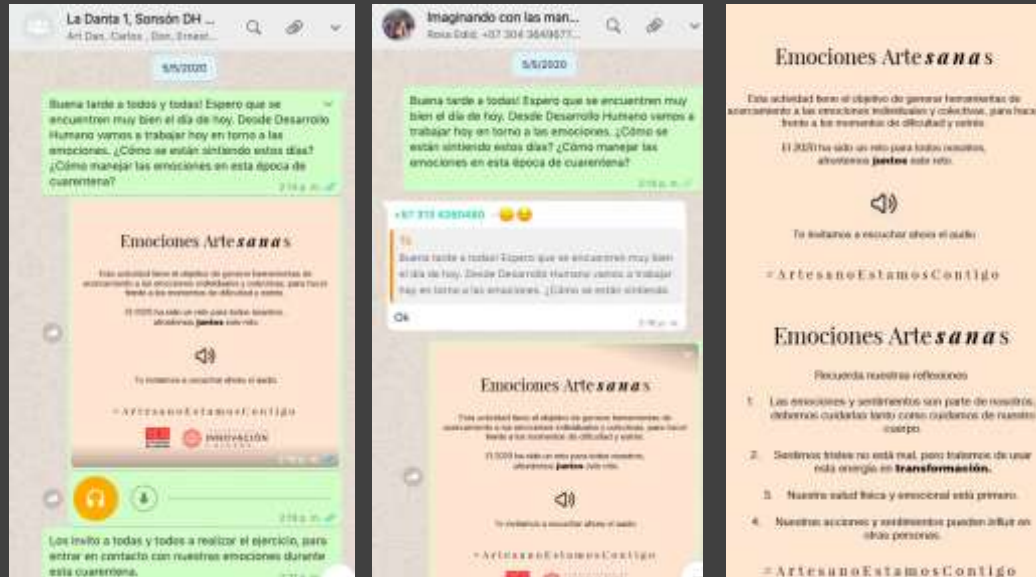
La Danta 1, Sonsón DH ...
Art Dan, Carlos , Dior, Ernest...

5/5/2020

Buena tarde a todos y todas! Espero que se encuentren muy bien el día de hoy. Desde Desarrollo Humano vamos a trabajar hoy en torno a las emociones. ¿Cómo se están sintiendo estos días? ¿Cómo manejar las emociones en esta época de cuarentena?

Emociones Artesanas

Esta actividad tiene el objetivo de generar herramientas de acercamiento a las emociones individuales y colectivas, para hacer frente a los momentos de dificultad y estrés.

El 2020 ha sido un reto para todos nosotros, afrontemos juntos este reto.

Te invitamos a escuchar ahora el audio

#ArtesanoEstamosContigo

INNOVACIÓN

Los invito a todas y todos a realizar el ejercicio, para entrar en contacto con nuestras emociones durante esta cuarentena.

Imaginando con las man...
Rosa Edid, +57 304 3649677...

5/5/2020

Buena tarde a todas! Espero que se encuentren muy bien el día de hoy. Desde Desarrollo Humano vamos a trabajar hoy en torno a las emociones. ¿Cómo se están sintiendo estos días? ¿Cómo manejar las emociones en esta época de cuarentena?

+57 313 6265480 - 😊😊

Tú
Buena tarde a todas! Espero que se encuentren muy bien el día de hoy. Desde Desarrollo Humano vamos a trabajar hoy en torno a las emociones. ¿Cómo se están sintiendo...

Ok

Emociones Artesanas

Esta actividad tiene el objetivo de generar herramientas de acercamiento a las emociones individuales y colectivas, para hacer frente a los momentos de dificultad y estrés.

El 2020 ha sido un reto para todos nosotros, afrontemos juntos este reto.

Te invitamos a escuchar ahora el audio

#ArtesanoEstamosContigo

Emociones Artesanas

Esta actividad tiene el objetivo de generar herramientas de acercamiento a las emociones individuales y colectivas, para hacer frente a los momentos de dificultad y estrés.

El 2020 ha sido un reto para todos nosotros, afrontemos juntos este reto.

Te invitamos a escuchar ahora el audio

#ArtesanoEstamosContigo

Emociones Artesanas

Recuerda nuestras reflexiones

1. Las emociones y sentimientos son parte de nosotros, debemos cuidarlas tanto como cuidamos de nuestro cuerpo.

2. Sentirnos tristes no está mal, pero tratemos de usar esta energía en transformación.

3. Nuestra salud física y emocional está primero.

4. Nuestras acciones y sentimientos pueden influir en otras personas.

#ArtesanoEstamosContigo